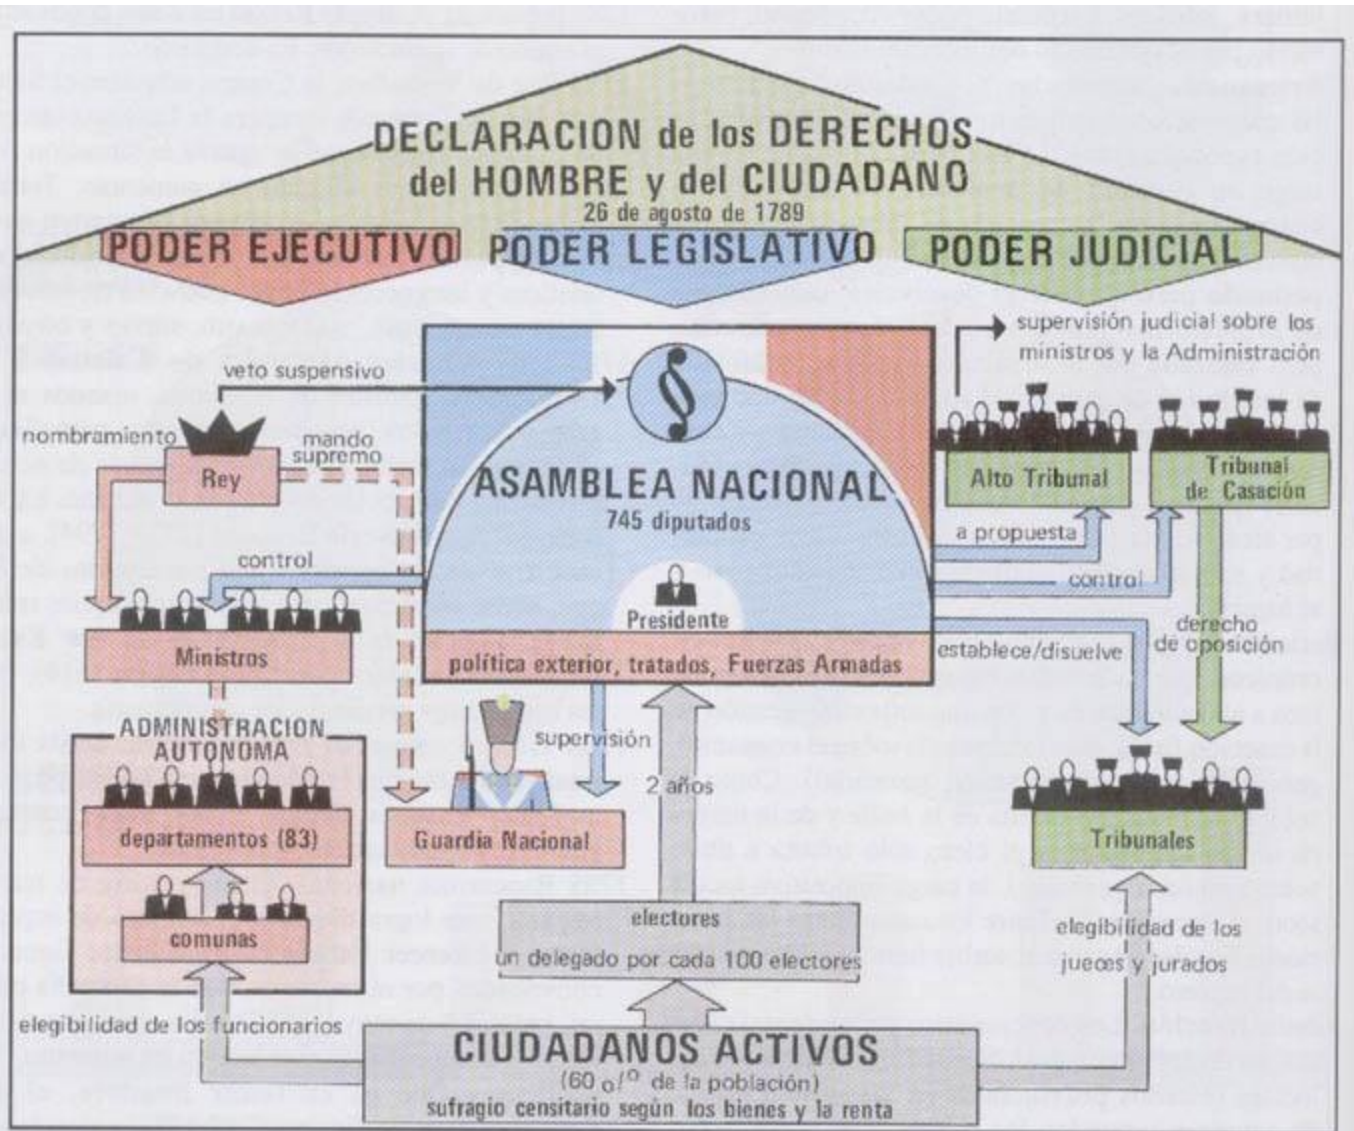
DECLARACION de los DERECHOS del HOMBRE y del CIUDADANO
26 de agosto de 1789

PODER EJECUTIVO
PODER LEGISLATIVO
PODER JUDICIAL

supervisión judicial sobre los ministros y la Administración

veto suspensivo

§

nombramiento
mando supremo
Rey

ASAMBLEA NACIONAL
745 diputados

Alto Tribunal
Tribunal de Casación

a propuesta

control
control

Presidente

Ministros

política exterior, tratados, Fuerzas Armadas

establece/disuelve

derecho de oposición

ADMINISTRACION AUTONOMA

supervisión

2 años

departamentos (83)

Guardia Nacional

Tribunales

comunas

electores
un delegado por cada 100 electores

elegibilidad de los jueces y jurados

elegibilidad de los funcionarios

CIUDADANOS ACTIVOS
(60 $^{o}/_{o}$ de la población)
sufragio censitario según los bienes y la renta